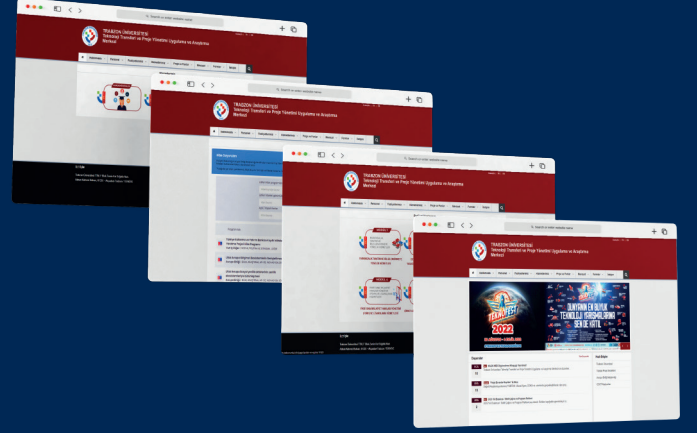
Search or enter website name

TRABZON ÜNİVERSİTESİ
Teknoloji Transferi ve Proje Yönetimi Uygulama ve Araştırma Merkezi

Search or enter website name

TRABZON ÜNİVERSİTESİ
Teknoloji Transferi ve Proje Yönetimi Uygulama ve Araştırma Merkezi

Search or enter website name

TRABZON ÜNİVERSİTESİ
Teknoloji Transferi ve Proje Yönetimi Uygulama ve Araştırma Merkezi

Search or enter website name

TRABZON ÜNİVERSİTESİ
Teknoloji Transferi ve Proje Yönetimi Uygulama ve Araştırma Merkezi

TEKNOFEST
2022
DÜNYANIN EN BÜYÜK TEKNOLOJİ YARIŞMALARINA SEN DE KATIL

Duyurular

Hızlı Erişim